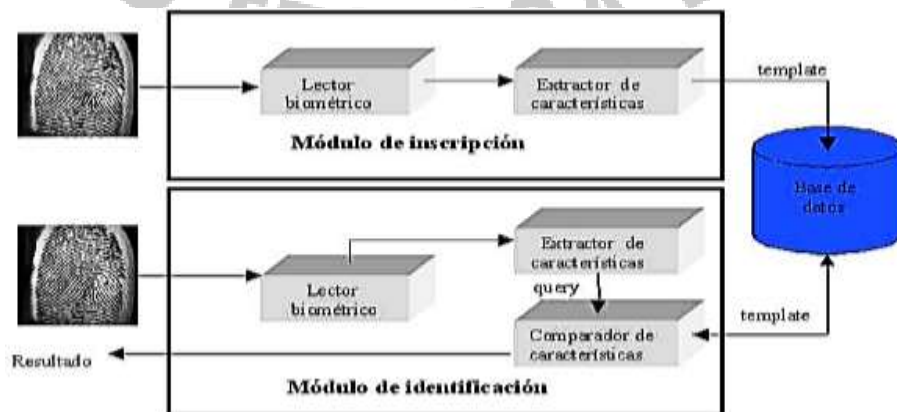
Lector biométrico

Extractor de características

template

Módulo de inscripción

Base de datos

Extractor de características

Lector biométrico

query

template

Comparador de características

Resultado

Módulo de identificación